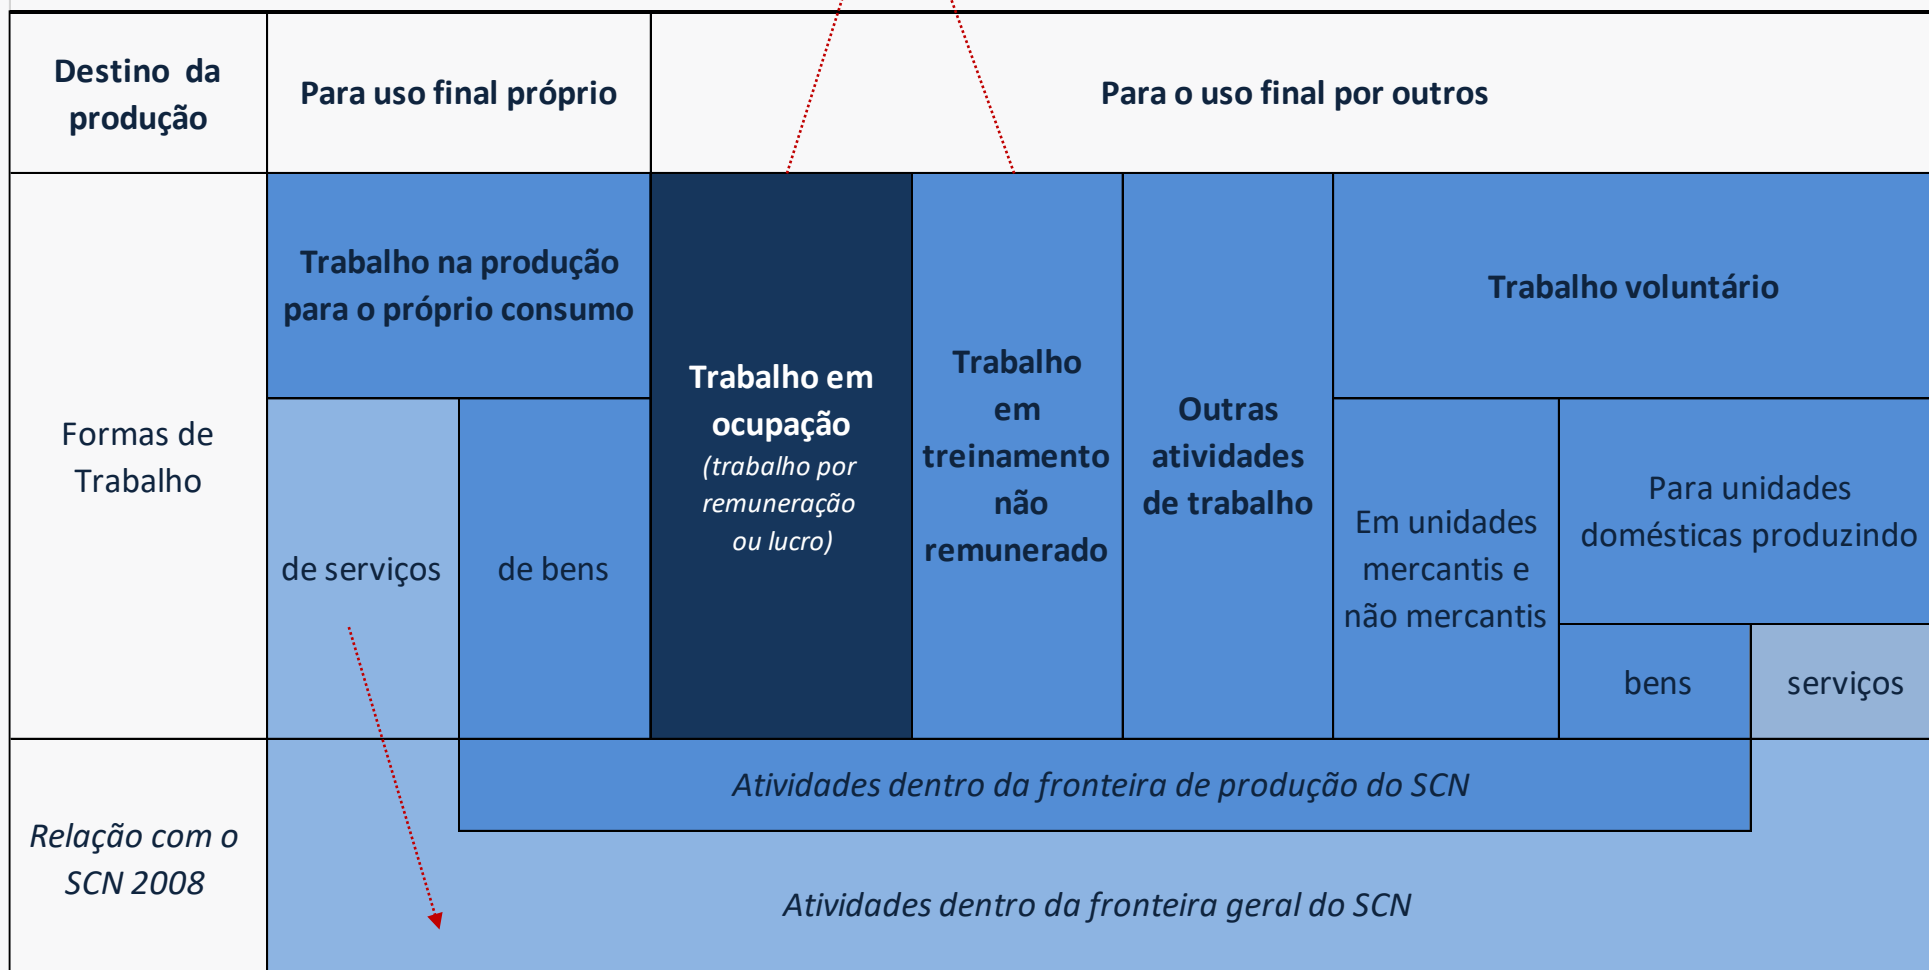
| Destino da produção | Para uso final próprio | | Para o uso final por outros | | | | | |
|---|---|---|---|---|---|---|---|---|
| Formas de Trabalho | Trabalho na produção para o próprio consumo | | Trabalho em ocupação *(trabalho por remuneração ou lucro)* | Trabalho em treinamento não remunerado | Outras atividades de trabalho | Trabalho voluntário | | |
| | de serviços | de bens | | | | Em unidades mercantis e não mercantis | Para unidades domésticas produzindo | |
| | | | | | | | bens | serviços |
| *Relação com o SCN 2008* | | *Atividades dentro da fronteira de produção do SCN* | | | | | | |
| | *Atividades dentro da fronteira geral do SCN* | | | | | | | |